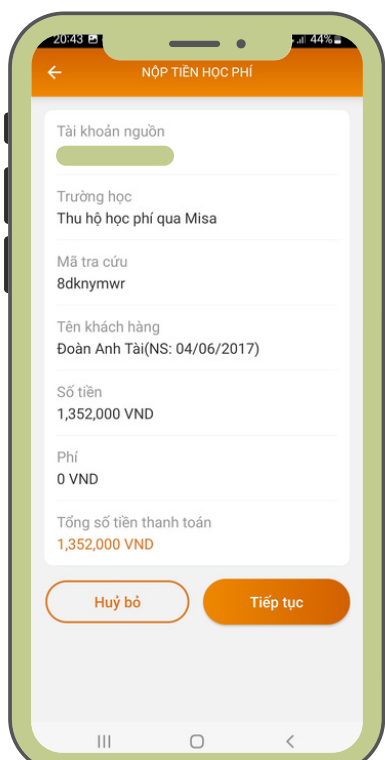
20:43 44%

NỘP TIỀN HỌC PHÍ

Tài khoản nguồn

Trường học
Thu hộ học phí qua Misa

Mã tra cứu
8dknymwr

Tên khách hàng
Đoàn Anh Tài(NS: 04/06/2017)

Số tiền
1,352,000 VND

Phí
0 VND

Tổng số tiền thanh toán
1,352,000 VND

Huỷ bỏ

Tiếp tục